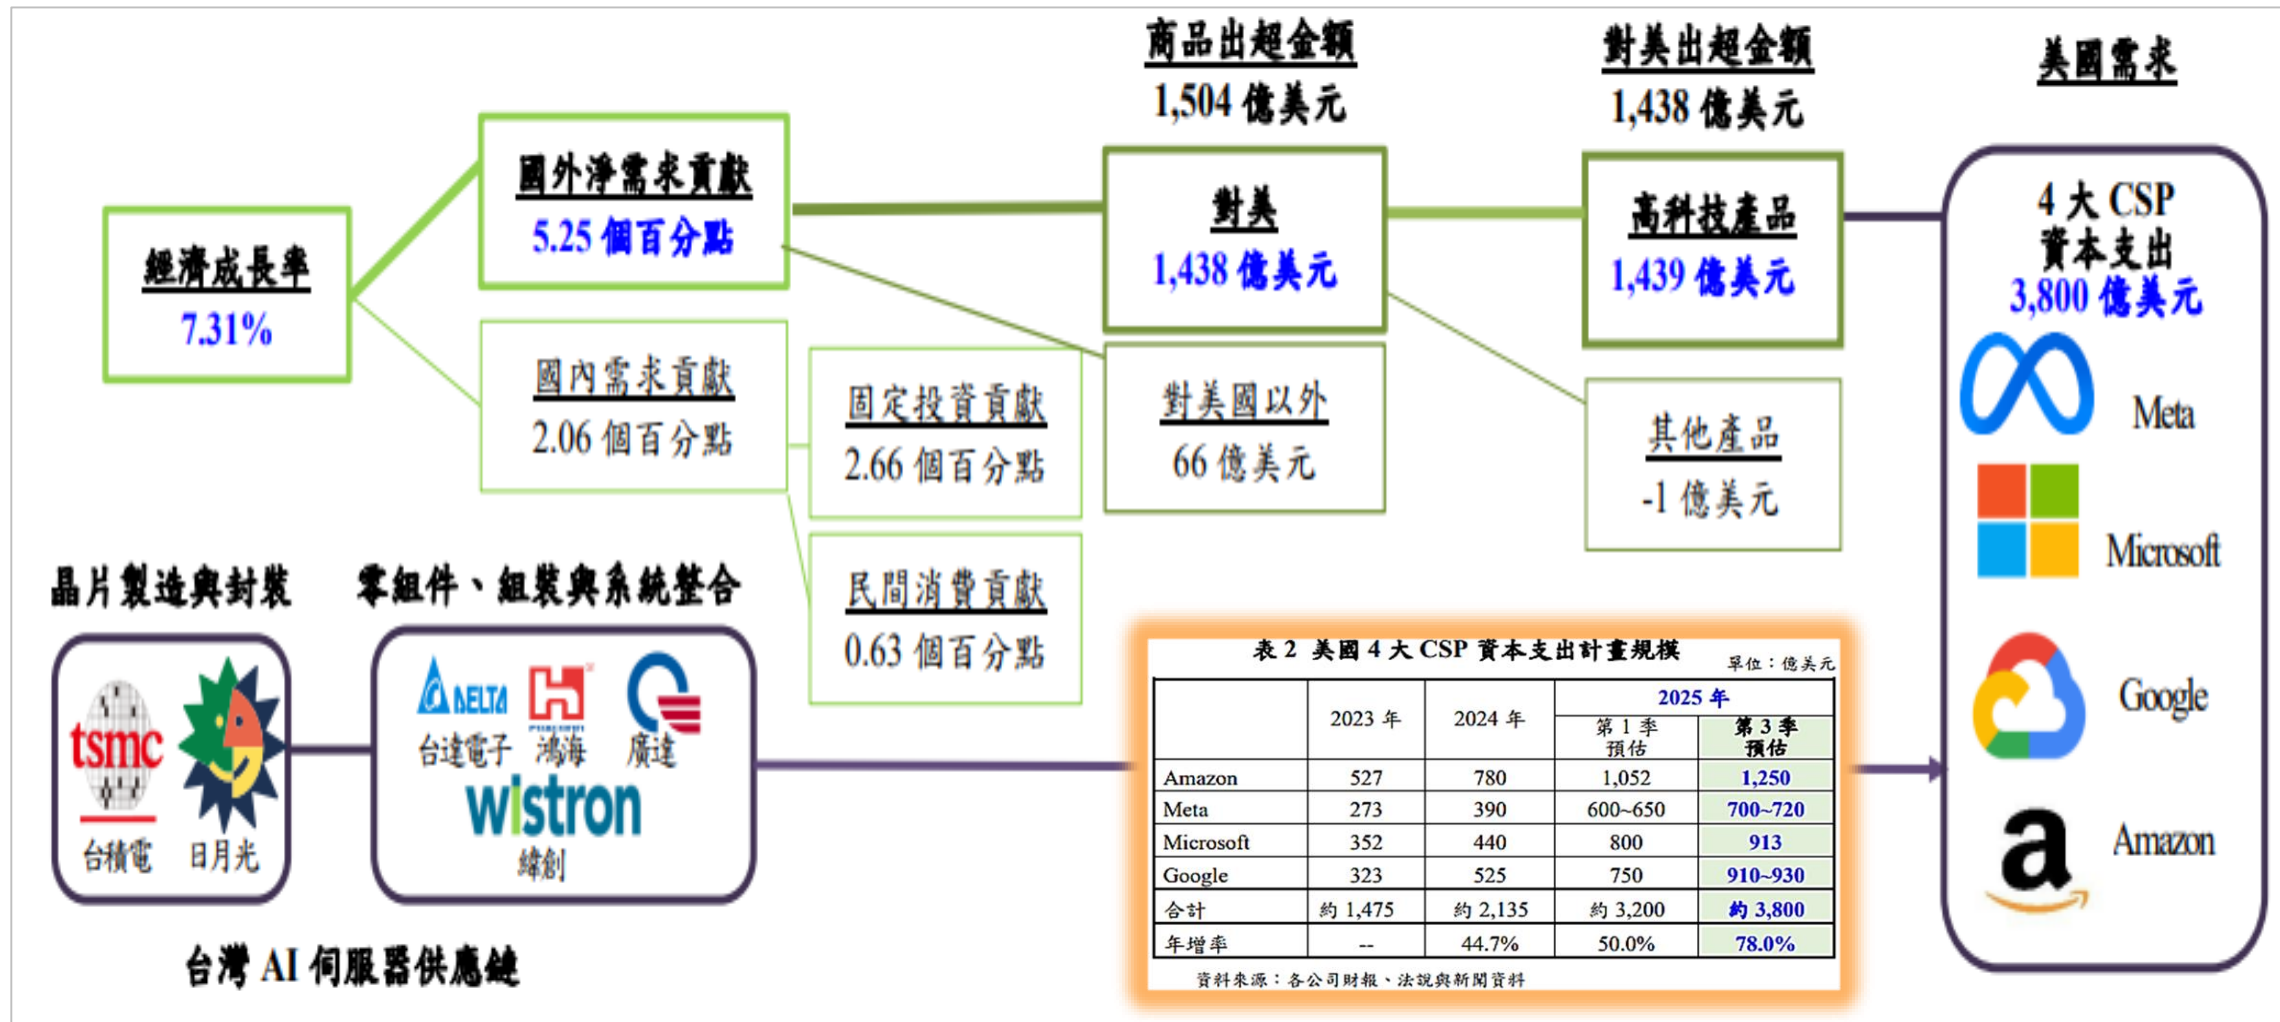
商品出超金額
1,504 億美元

對美出超金額
1,438 億美元

美國需求

經濟成長率
7.31%

國外淨需求貢獻
5.25 個百分點

國內需求貢獻
2.06 個百分點

固定投資貢獻
2.66 個百分點

民間消費貢獻
0.63 個百分點

對美
1,438 億美元

對美國以外
66 億美元

高科技產品
1,439 億美元

其他產品
-1 億美元

4 大 CSP
資本支出
3,800 億美元

Meta
Microsoft
Google
Amazon

晶片製造與封裝
tsmc
台積電
日月光

零組件、組裝與系統整合
DELTA
台達電子
鴻海
廣達
wistron
緯創

台灣 AI 伺服器供應鏈

表 2 美國 4 大 CSP 資本支出計畫規模
單位：億美元

| | 2023 年 | 2024 年 | 2025 年 第 1 季預估 | 2025 年 第 3 季預估 |
|---|---|---|---|---|
| Amazon | 527 | 780 | 1,052 | 1,250 |
| Meta | 273 | 390 | 600~650 | 700~720 |
| Microsoft | 352 | 440 | 800 | 913 |
| Google | 323 | 525 | 750 | 910~930 |
| 合計 | 約 1,475 | 約 2,135 | 約 3,200 | 約 3,800 |
| 年增率 | -- | 44.7% | 50.0% | 78.0% |

資料來源：各公司財報、法說與新聞資料